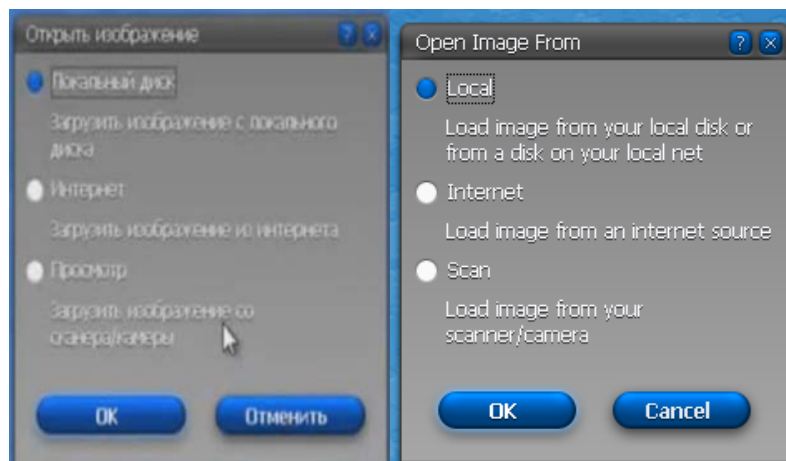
Открыть изображение

Локальный диск

Загрузить изображение с локального диска

Интернет

Загрузить изображение из интернета

Просмотр

Загрузить изображение со сканера/камеры

OK

Отменить

Open Image From

Local

Load image from your local disk or from a disk on your local net

Internet

Load image from an internet source

Scan

Load image from your scanner/camera

OK

Cancel